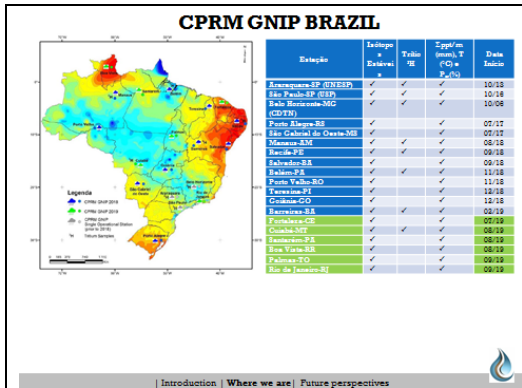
CPRM GNIP BRAZIL

Legenda
CPRM GNIP 2018
CPRM GNIP 2019
CPRM GNIP Single Operational Station (prior to 2018)
Tritium Samples

| Estação | Isótopos Estáveis | Trítio ³H | Σppt/m (mm), T (°C) e $P_{ar}$(%) | Data Início |
|---|---|---|---|---|
| Araraquara-SP (UNESP) | ✓ | ✓ | ✓ | 10/18 |
| São Paulo-SP (USP) | ✓ | ✓ | ✓ | 10/16 |
| Belo Horizonte-MG (CDTN) | ✓ | ✓ | ✓ | 10/06 |
| Porto Alegre-RS | ✓ | | ✓ | 07/17 |
| São Gabriel do Oeste-MS | ✓ | | ✓ | 07/17 |
| Manaus-AM | ✓ | ✓ | ✓ | 08/18 |
| Recife-PE | ✓ | ✓ | ✓ | 09/18 |
| Salvador-BA | ✓ | | ✓ | 09/18 |
| Belém-PA | ✓ | ✓ | ✓ | 11/18 |
| Porto Velho-RO | ✓ | | ✓ | 11/18 |
| Teresina-PI | ✓ | | ✓ | 12/18 |
| Goiânia-GO | ✓ | | ✓ | 12/18 |
| Barreiras-BA | ✓ | ✓ | ✓ | 02/19 |
| Fortaleza-CE | ✓ | | ✓ | 07/19 |
| Cuiabá-MT | ✓ | ✓ | ✓ | 08/19 |
| Santarém-PA | ✓ | | ✓ | 08/19 |
| Boa Vista-RR | ✓ | | ✓ | 08/19 |
| Palmas-TO | ✓ | | ✓ | 09/19 |
| Rio de Janeiro-RJ | ✓ | | ✓ | 09/19 |

| Introduction | Where we are | Future perspectives